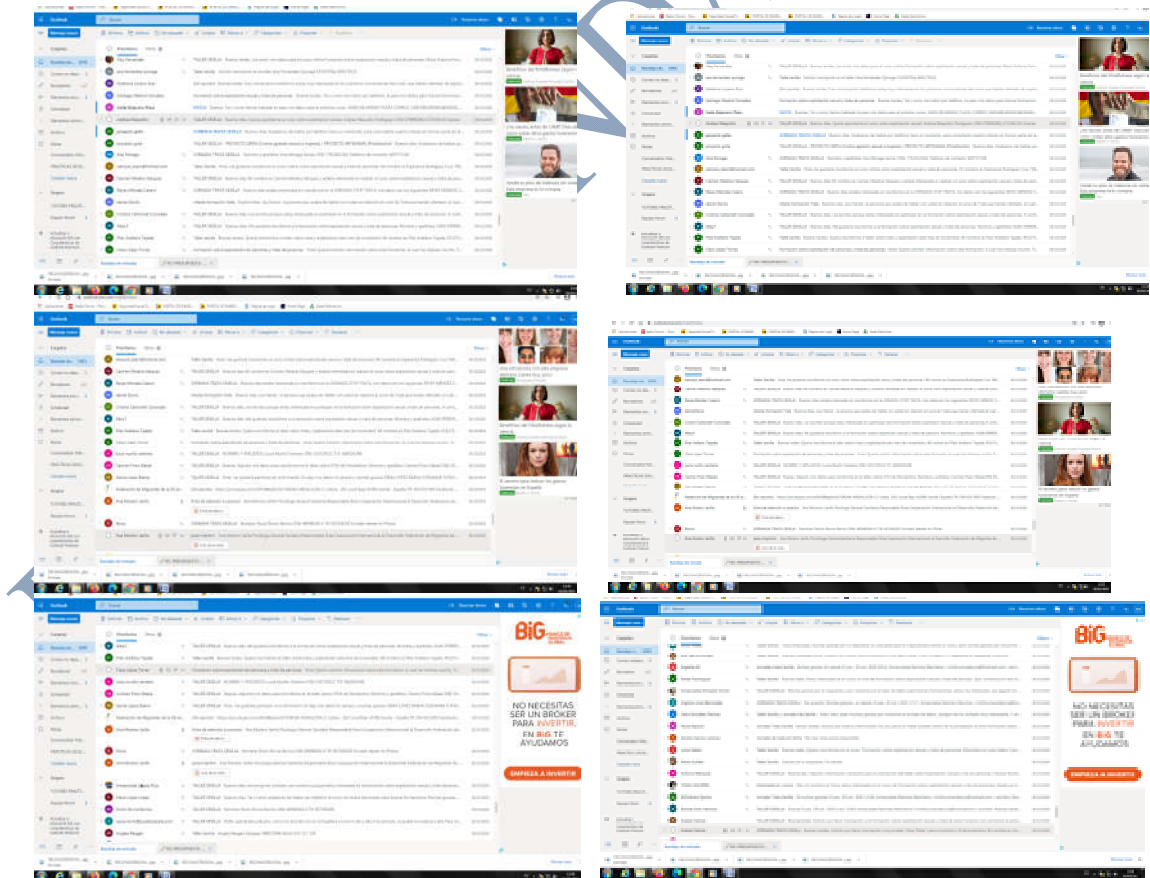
Outlook

Mensaje nuevo

Carpetas

Bandeja de entrada

Correo no deseado

Borradores

Elementos enviados

Elementos eliminados

Archivo

Notas

Prioritarios Otros

Beneficios del Mindfulness según la ciencia

Descubre por qué se ha producido la escasez de...

Ayuda no pisa de traslados en vivir en un sitio...

Outlook

Mensaje nuevo

Prioritarios Otros

Beneficios del Mindfulness según la ciencia

Outlook

Mensaje nuevo

Prioritarios Otros

Beneficios del Mindfulness según la ciencia

El secreto para reducir los gastos bancarios en España

Outlook

Mensaje nuevo

Prioritarios Otros

El secreto para reducir los gastos bancarios en España

Outlook

Mensaje nuevo

Prioritarios Otros

BiG

NO NECESITAS SER UN BRÓKER PARA INVERTIR. EN BiG TE AYUDAMOS

EMPIEZA A INVERTIR

Outlook

Mensaje nuevo

Prioritarios Otros

BiG

NO NECESITAS SER UN BRÓKER PARA INVERTIR. EN BiG TE AYUDAMOS

EMPIEZA A INVERTIR